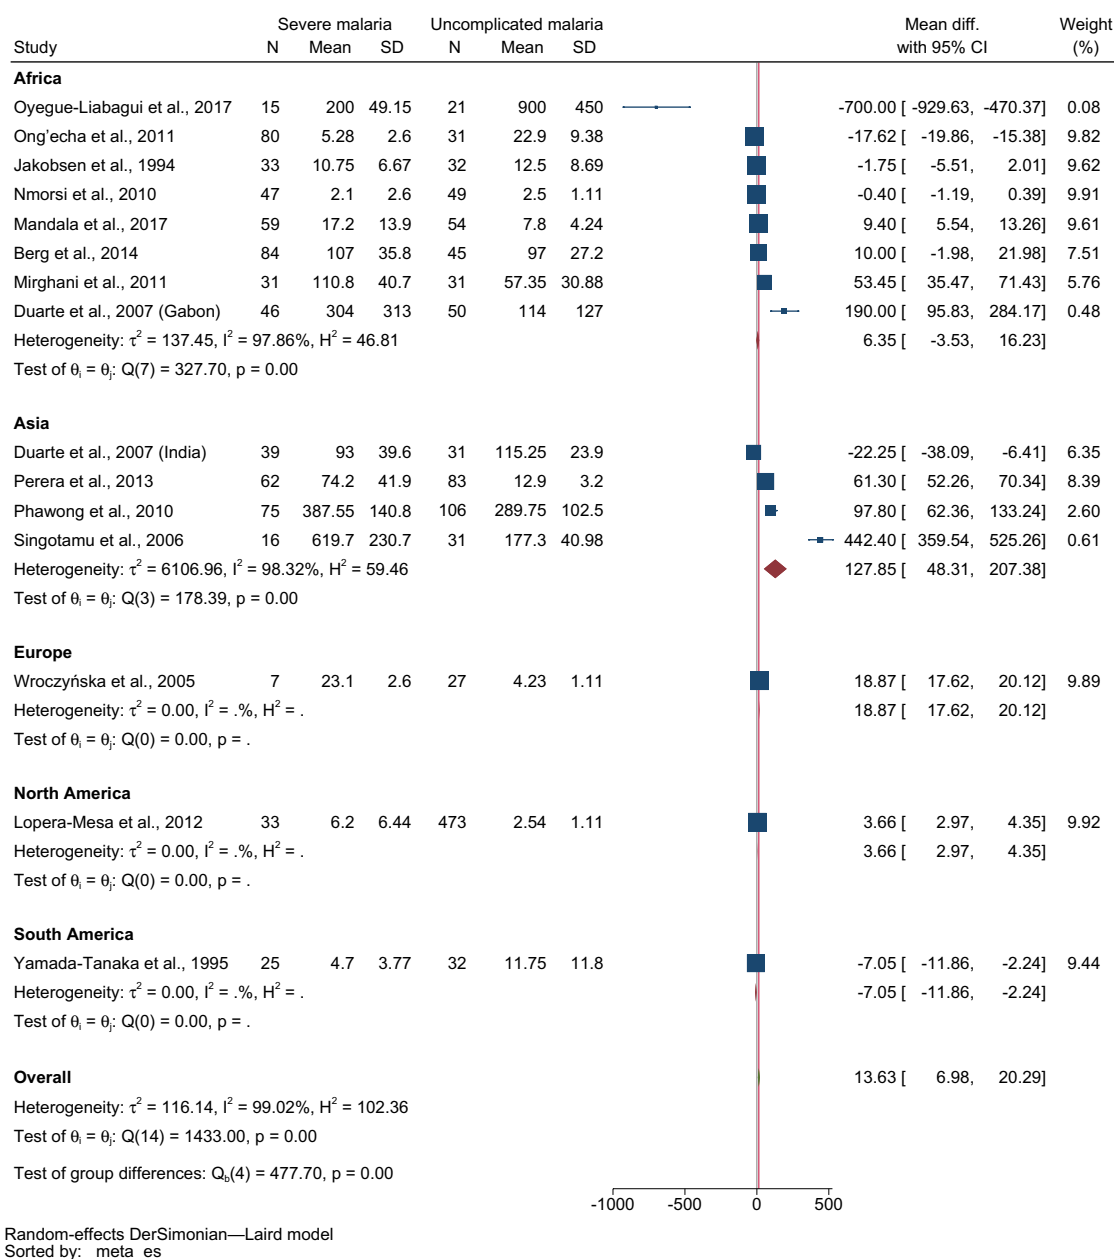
| Study | Severe malaria N | Mean | SD | Uncomplicated malaria N | Mean | SD | Mean diff. with 95% CI | Weight (%) |
|---|---|---|---|---|---|---|---|---|
| **Africa** | | | | | | | | |
| Oyegue-Liabagui et al., 2017 | 15 | 200 | 49.15 | 21 | 900 | 450 | -700.00 [ -929.63, -470.37] | 0.08 |
| Ong'echa et al., 2011 | 80 | 5.28 | 2.6 | 31 | 22.9 | 9.38 | -17.62 [ -19.86, -15.38] | 9.82 |
| Jakobsen et al., 1994 | 33 | 10.75 | 6.67 | 32 | 12.5 | 8.69 | -1.75 [ -5.51, 2.01] | 9.62 |
| Nmorsi et al., 2010 | 47 | 2.1 | 2.6 | 49 | 2.5 | 1.11 | -0.40 [ -1.19, 0.39] | 9.91 |
| Mandala et al., 2017 | 59 | 17.2 | 13.9 | 54 | 7.8 | 4.24 | 9.40 [ 5.54, 13.26] | 9.61 |
| Berg et al., 2014 | 84 | 107 | 35.8 | 45 | 97 | 27.2 | 10.00 [ -1.98, 21.98] | 7.51 |
| Mirghani et al., 2011 | 31 | 110.8 | 40.7 | 31 | 57.35 | 30.88 | 53.45 [ 35.47, 71.43] | 5.76 |
| Duarte et al., 2007 (Gabon) | 46 | 304 | 313 | 50 | 114 | 127 | 190.00 [ 95.83, 284.17] | 0.48 |
| Heterogeneity: $\tau^2$ = 137.45, $I^2$ = 97.86%, $H^2$ = 46.81 | | | | | | | 6.35 [ -3.53, 16.23] | |
| Test of $\theta_i = \theta_j$: Q(7) = 327.70, p = 0.00 | | | | | | | | |
| **Asia** | | | | | | | | |
| Duarte et al., 2007 (India) | 39 | 93 | 39.6 | 31 | 115.25 | 23.9 | -22.25 [ -38.09, -6.41] | 6.35 |
| Perera et al., 2013 | 62 | 74.2 | 41.9 | 83 | 12.9 | 3.2 | 61.30 [ 52.26, 70.34] | 8.39 |
| Phawong et al., 2010 | 75 | 387.55 | 140.8 | 106 | 289.75 | 102.5 | 97.80 [ 62.36, 133.24] | 2.60 |
| Singotamu et al., 2006 | 16 | 619.7 | 230.7 | 31 | 177.3 | 40.98 | 442.40 [ 359.54, 525.26] | 0.61 |
| Heterogeneity: $\tau^2$ = 6106.96, $I^2$ = 98.32%, $H^2$ = 59.46 | | | | | | | 127.85 [ 48.31, 207.38] | |
| Test of $\theta_i = \theta_j$: Q(3) = 178.39, p = 0.00 | | | | | | | | |
| **Europe** | | | | | | | | |
| Wroczyńska et al., 2005 | 7 | 23.1 | 2.6 | 27 | 4.23 | 1.11 | 18.87 [ 17.62, 20.12] | 9.89 |
| Heterogeneity: $\tau^2$ = 0.00, $I^2$ = .%, $H^2$ = . | | | | | | | 18.87 [ 17.62, 20.12] | |
| Test of $\theta_i = \theta_j$: Q(0) = 0.00, p = . | | | | | | | | |
| **North America** | | | | | | | | |
| Lopera-Mesa et al., 2012 | 33 | 6.2 | 6.44 | 473 | 2.54 | 1.11 | 3.66 [ 2.97, 4.35] | 9.92 |
| Heterogeneity: $\tau^2$ = 0.00, $I^2$ = .%, $H^2$ = . | | | | | | | 3.66 [ 2.97, 4.35] | |
| Test of $\theta_i = \theta_j$: Q(0) = 0.00, p = . | | | | | | | | |
| **South America** | | | | | | | | |
| Yamada-Tanaka et al., 1995 | 25 | 4.7 | 3.77 | 32 | 11.75 | 11.8 | -7.05 [ -11.86, -2.24] | 9.44 |
| Heterogeneity: $\tau^2$ = 0.00, $I^2$ = .%, $H^2$ = . | | | | | | | -7.05 [ -11.86, -2.24] | |
| Test of $\theta_i = \theta_j$: Q(0) = 0.00, p = . | | | | | | | | |
| **Overall** | | | | | | | 13.63 [ 6.98, 20.29] | |
| Heterogeneity: $\tau^2$ = 116.14, $I^2$ = 99.02%, $H^2$ = 102.36 | | | | | | | | |
| Test of $\theta_i = \theta_j$: Q(14) = 1433.00, p = 0.00 | | | | | | | | |
| Test of group differences: $Q_b(4)$ = 477.70, p = 0.00 | | | | | | | | |

-1000 -500 0 500

Random-effects DerSimonian—Laird model
Sorted by: _meta_es